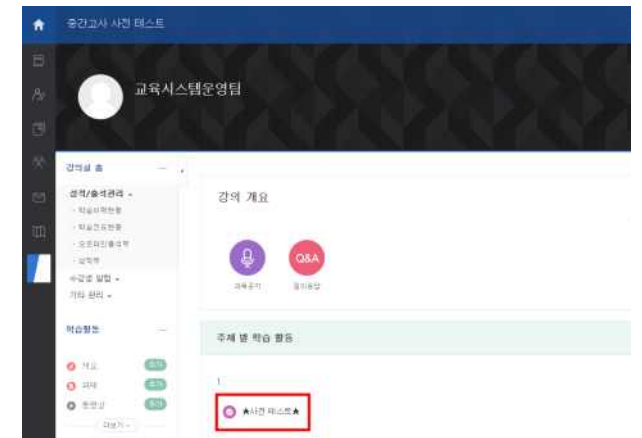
중간고사 사전 테스트

교육시스템운영팀

강의실 홈

성적/출석관리

- 학습자현황
- 학습진도현황
- 오프라인출석부
- 성적부

수강생 알림

기타 관리

학습활동

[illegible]

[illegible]

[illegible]

더보기

강의 개요

과목공지

Q&A

질의응답

주제 별 학습 활동

1

★사전 테스트★